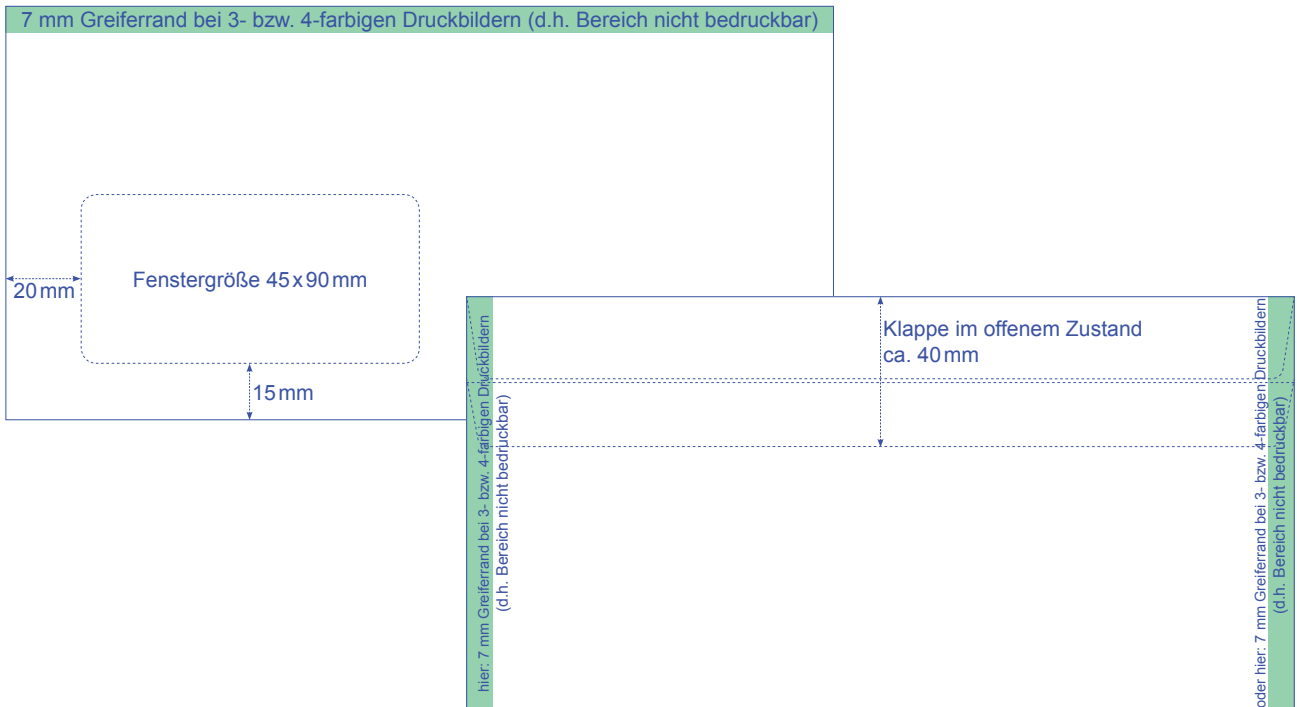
7 mm Greiferrand bei 3- bzw. 4-farbigen Druckbildern (d.h. Bereich nicht bedruckbar)

Fenstergröße 45 x 90 mm

20 mm

15 mm

Klappe im offenem Zustand
ca. 40 mm

hier: 7 mm Greiferrand bei 3- bzw. 4-farbigen Druckbildern
(d.h. Bereich nicht bedruckbar)

oder hier: 7 mm Greiferrand bei 3- bzw. 4-farbigen Druckbildern
(d.h. Bereich nicht bedruckbar)